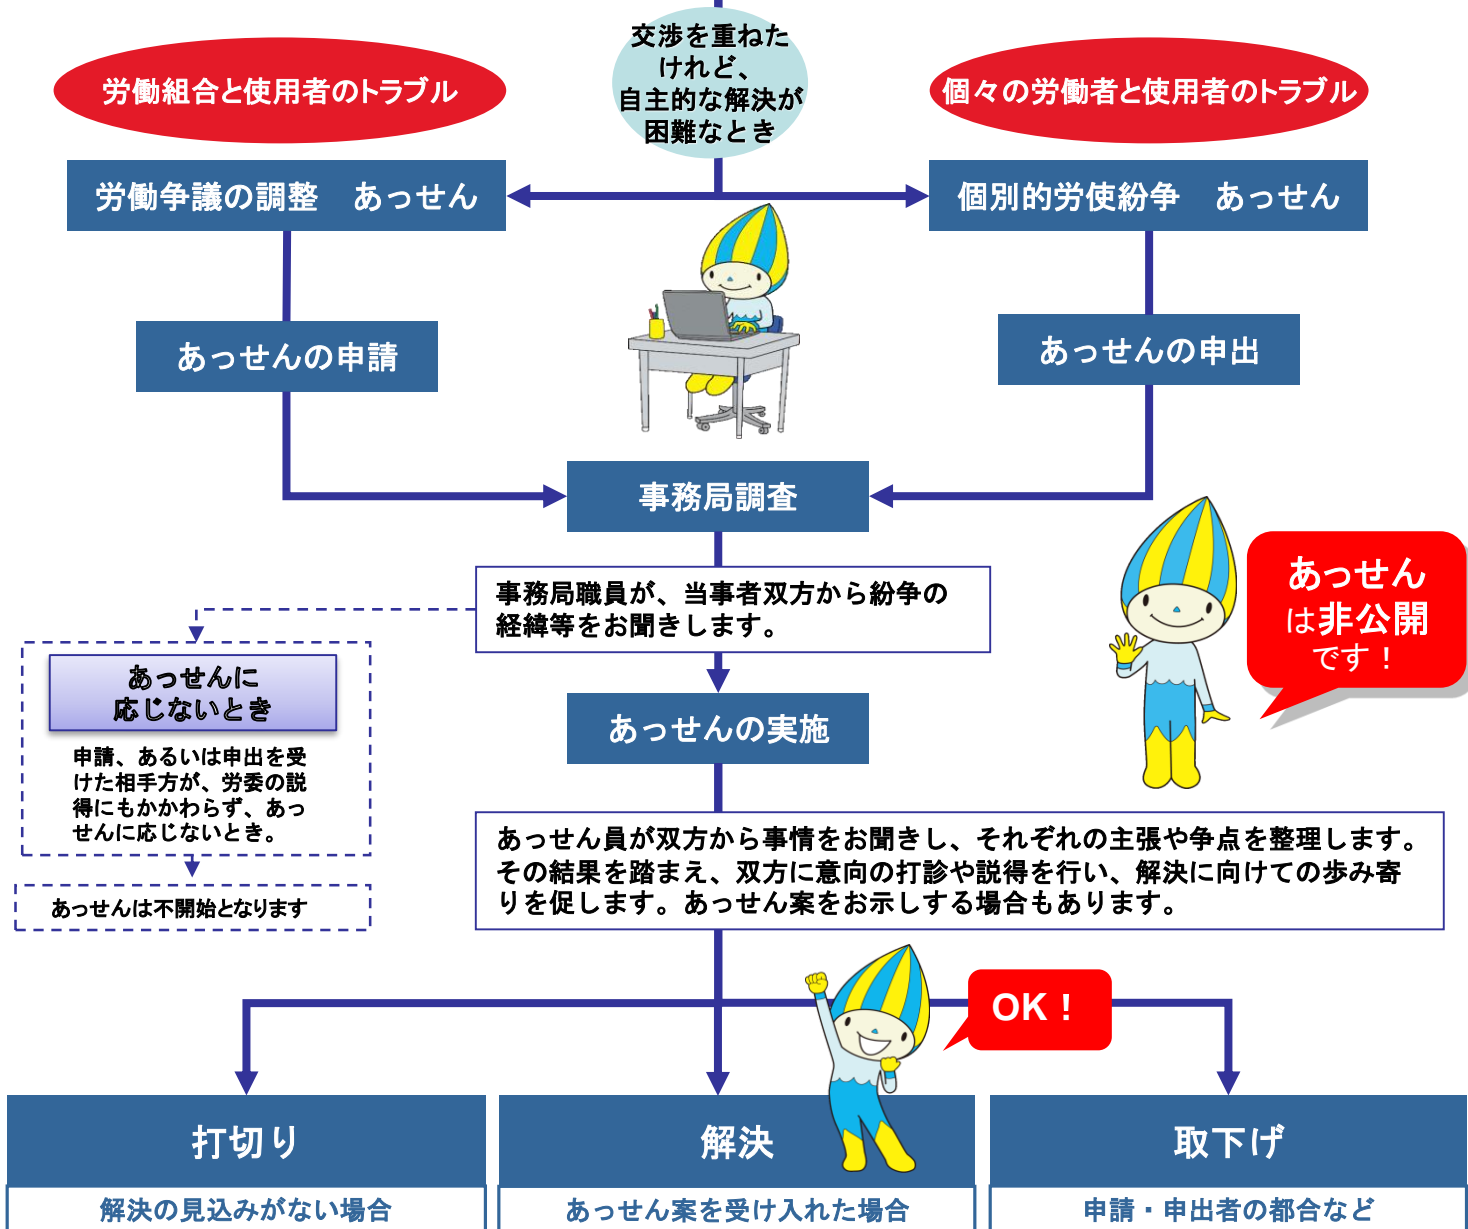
交渉を重ねたけれど、自主的な解決が困難なとき

労働組合と使用者のトラブル

個々の労働者と使用者のトラブル

労働争議の調整　あっせん

個別的労使紛争　あっせん

あっせんの申請

あっせんの申出

事務局調査

事務局職員が、当事者双方から紛争の経緯等をお聞きします。

あっせんに応じないとき

申請、あるいは申出を受けた相手方が、労委の説得にもかかわらず、あっせんに応じないとき。

あっせんは不開始となります

あっせんは非公開です！

あっせんの実施

あっせん員が双方から事情をお聞きし、それぞれの主張や争点を整理します。その結果を踏まえ、双方に意向の打診や説得を行い、解決に向けての歩み寄りを促します。あっせん案をお示しする場合もあります。

OK！

打切り

解決の見込みがない場合

解決

あっせん案を受け入れた場合

取下げ

申請・申出者の都合など